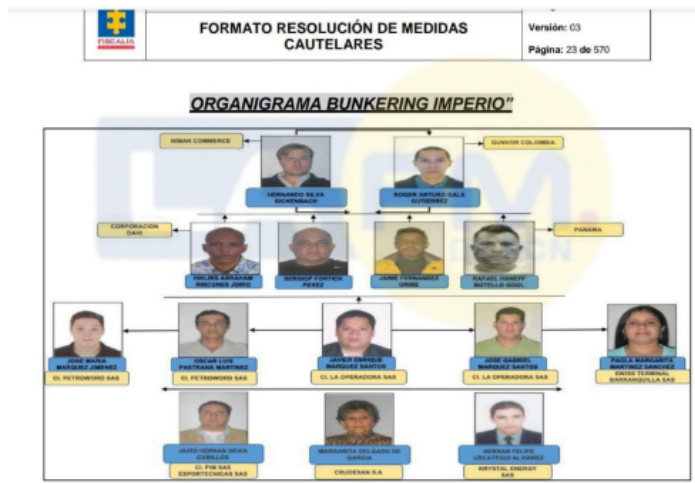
FISCALIA

FORMATO RESOLUCIÓN DE MEDIDAS CAUTELARES

Versión: 03

Página: 23 de 570

ORGANIGRAMA BUNKERING IMPERIO"

HIMAN COMMERCE

HERNANDO SILVA SICKENBACH

RODER ARTURO GALE GUTIERREZ

GUNVOR COLOMBIA

CORPORACION DAHI

HIRLIRS ABRAHAM RINCONES JORIO

SCRSHOF FORTICH PEREZ

JAIME FERNANDEZ URIBE

RAFAEL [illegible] BOTELLO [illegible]

PANAMA

JOSE MARIA MARQUEZ JIMENEZ

CI. PETROWORD SAS

OSCAR LUIS PASTRANA MARTINEZ

CI. PETROWORD SAS

JAVIER ENRIQUE MARQUEZ SANTOS

CI. LA OPERADORA SAS

JOSE GABRIEL MARQUEZ SANTOS

CI. LA OPERADORA SAS

PAOLA MARGARITA MARTINEZ SANCHEZ

SWISS TERMINAL BARRANQUILLA SAS

JAIRO HERNAN DEVIA CUBILLOS

CI. PIM SAS EXPORTECNICAS SAS

MARGARITA DELGADO DE GARCIA

CRUDESAN S.A

HERNAN FELIPE URCATEGUI ALVAREZ

KRYSTAL ENERGY SAS